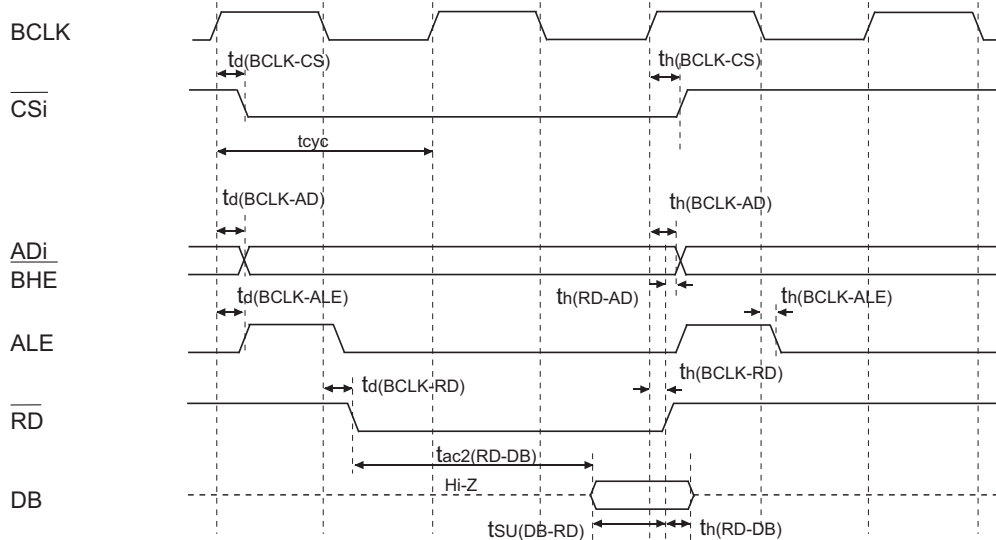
BCLK

$t_{d(BCLK-CS)}$

$t_{h(BCLK-CS)}$

$\overline{CSi}$

tcyc

$t_{d(BCLK-AD)}$

$t_{h(BCLK-AD)}$

ADi

$\overline{BHE}$

$t_{d(BCLK-ALE)}$

$t_{h(RD-AD)}$

$t_{h(BCLK-ALE)}$

ALE

$t_{d(BCLK-RD)}$

$t_{h(BCLK-RD)}$

$\overline{RD}$

$t_{ac2(RD-DB)}$

DB

Hi-Z

$t_{SU(DB-RD)}$

$t_{h(RD-DB)}$